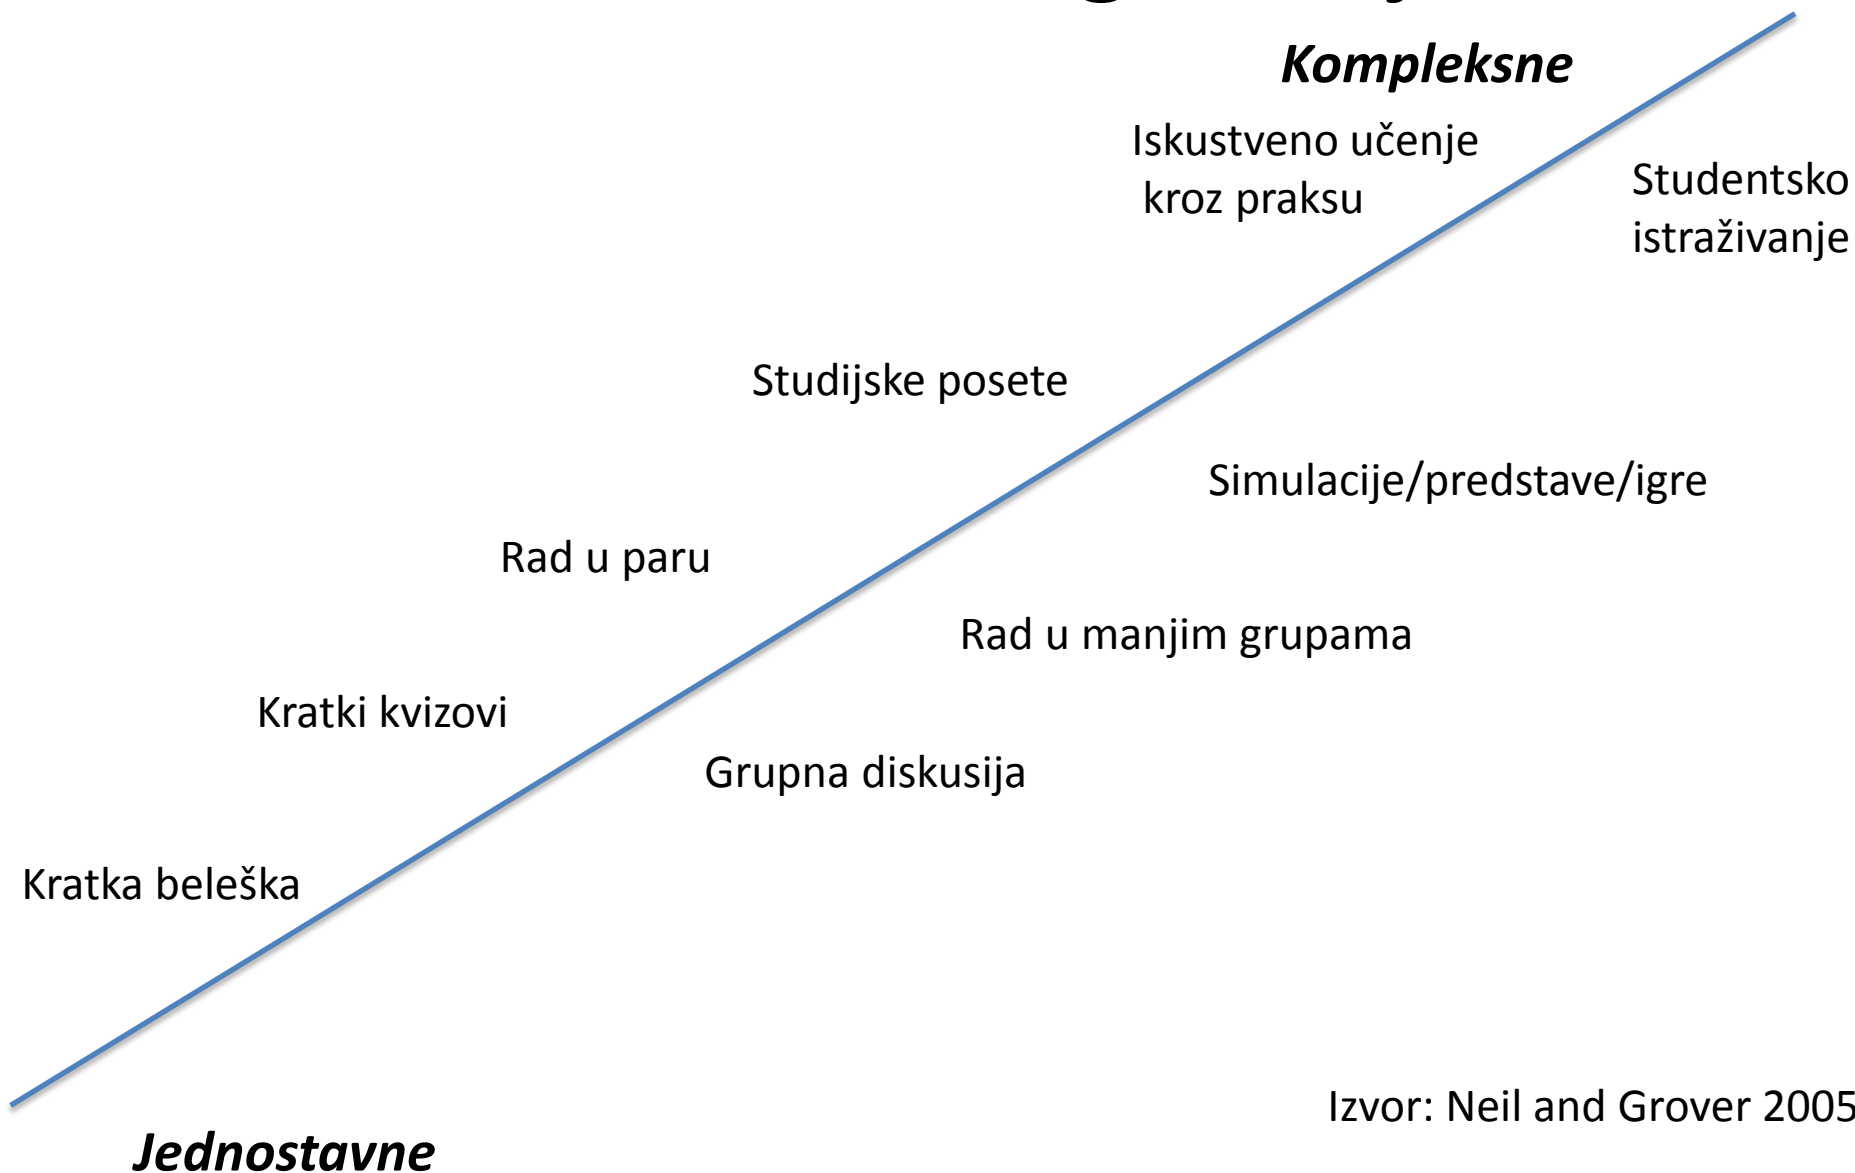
Kompleksne

Iskustveno učenje kroz praksu

Studentsko istraživanje

Studijske posete

Simulacije/predstave/igre

Rad u paru

Rad u manjim grupama

Kratki kvizovi

Grupna diskusija

Kratka beleška

Izvor: Neil and Grover 2005

Jednostavne